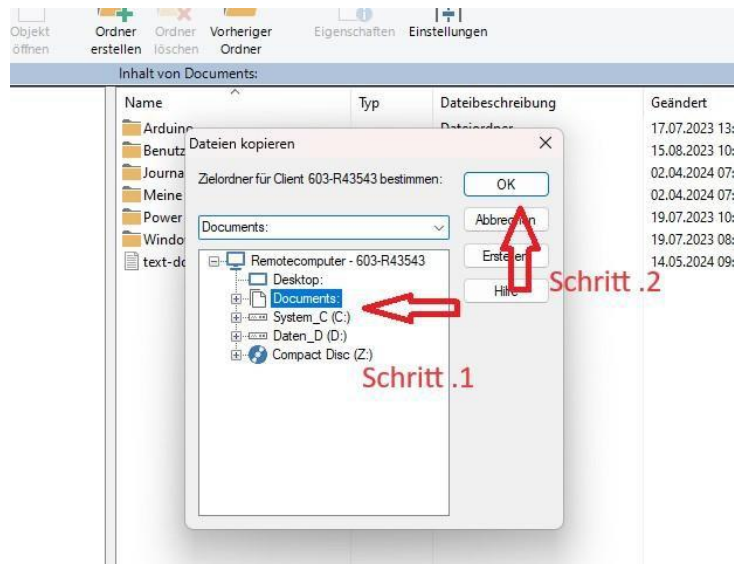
Objekt öffnen
Ordner erstellen
Ordner löschen
Vorheriger Ordner
Eigenschaften
Einstellungen

Inhalt von Documents:

| Name | Typ | Dateibeschreibung | Geändert |
|---|---|---|---|
| Arduino | | Dateiordner | 17.07.2023 13 |
| Benutz | | | 15.08.2023 10 |
| Journa | | | 02.04.2024 07 |
| Meine | | | 02.04.2024 07 |
| Power | | | 19.07.2023 10 |
| Windo | | | 19.07.2023 08 |
| text-do | | | 14.05.2024 09 |

Dateien kopieren
Zielordner für Client 603-R43543 bestimmen:
OK
Abbrechen
Erstellen
Hilfe
Documents:
Remotecomputer - 603-R43543
Desktop:
Documents:
System_C (C:)
Daten_D (D:)
Compact Disc (Z:)

Schritt .1
Schritt .2